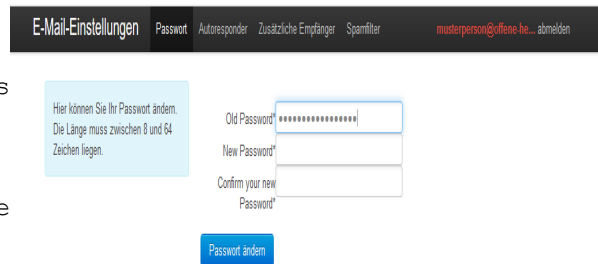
E-Mail-Einstellungen Passwort Autoresponder Zusätzliche Empfänger Spamfilter musterperson@offene-he... abmelden

s

Hier können Sie Ihr Passwort ändern. Die Länge muss zwischen 8 und 64 Zeichen liegen.

Old Password* ••••••••••••••••

New Password*

Confirm your new Password*

e

Passwort ändern